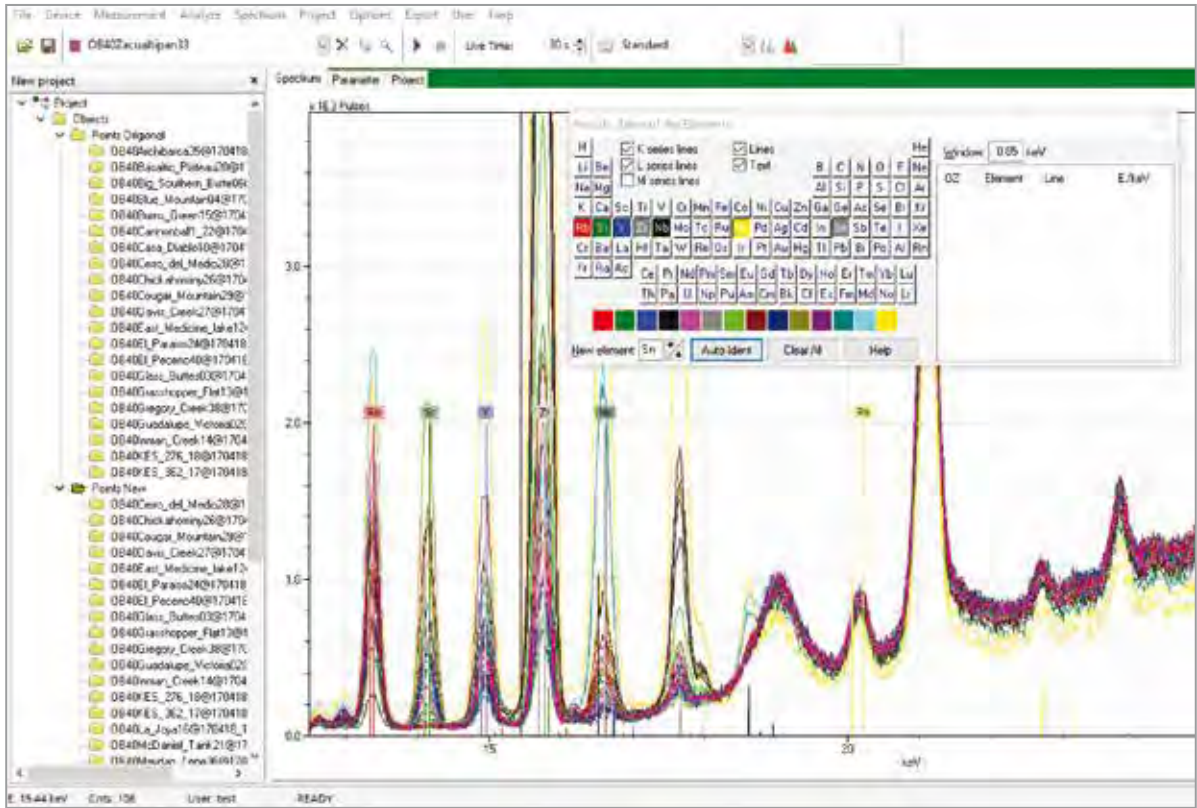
File Device Measurement Analyze Spectrum Project Options Export User Help

OB40Zacualtipan33

Live Time: 30 s Standard

New project

Project
Objects
Points Original
OB40Archibaica25@170418
OB40Basaltic_Plateau28@1
OB40Big_Southern_Butte06
OB40Blue_Mountain04@170
OB40Burro_Green15@1704
OB40Cannonball1_22@1704
OB40Casa_Diablo10@17041
OB40Cerro_del_Medio28@1
OB40Chickahominy26@1704
OB40Cougar_Mountain29@1
OB40Davis_Creek27@17041
OB40East_Medicine_lake12
OB40El_Paraiso24@170418
OB40El_Pecenco40@170418
OB40Glass_Buttes03@1704
OB40Grasshopper_Flat13@1
OB40Gregory_Creek38@170
OB40Guadalupe_Victoria02
OB40Inman_Creek14@1704
OB40KES_276_18@170418
OB40KES_362_17@170418
Points New
OB40Cerro_del_Medio28@1
OB40Chickahominy26@1704
OB40Cougar_Mountain29@1
OB40Davis_Creek27@17041
OB40East_Medicine_lake12
OB40El_Paraiso24@170418
OB40El_Pecenco40@170418
OB40Glass_Buttes03@1704
OB40Grasshopper_Flat13@1
OB40Gregory_Creek38@170
OB40Guadalupe_Victoria02
OB40Inman_Creek14@1704
OB40KES_276_18@170418
OB40KES_362_17@170418
OB40La_Joya15@170418_1
OB40McDaniel_Tank21@17
OB40Moutan_Cone36@170

Spectrum Parameter Project

x 1E3 Pulses

3.0
2.0
1.0
0.0

Rb Sr Y Zr Nb Pb

15 20

keV

Periodic Table of the Elements

K series lines
L series lines
M series lines
Lines
Text

H He
Li Be B C N O F Ne
Na Mg Al Si P S Cl Ar
K Ca Sc Ti V Cr Mn Fe Co Ni Cu Zn Ga Ge As Se Br Kr
Rb Sr Y Zr Nb Mo Tc Ru Rh Pd Ag Cd In Sn Sb Te I Xe
Cs Ba La Hf Ta W Re Os Ir Pt Au Hg Tl Pb Bi Po At Rn
Fr Ra Ac
Ce Pr Nd Pm Sm Eu Gd Tb Dy Ho Er Tm Yb Lu
Th Pa U Np Pu Am Cm Bk Cf Es Fm Md No Lr

New element Sn
Auto Ident Clear All Help

Window 0.05 keV
OZ Element Line E/keV

E: 19.44 keV Cnts: 156 User: test READY